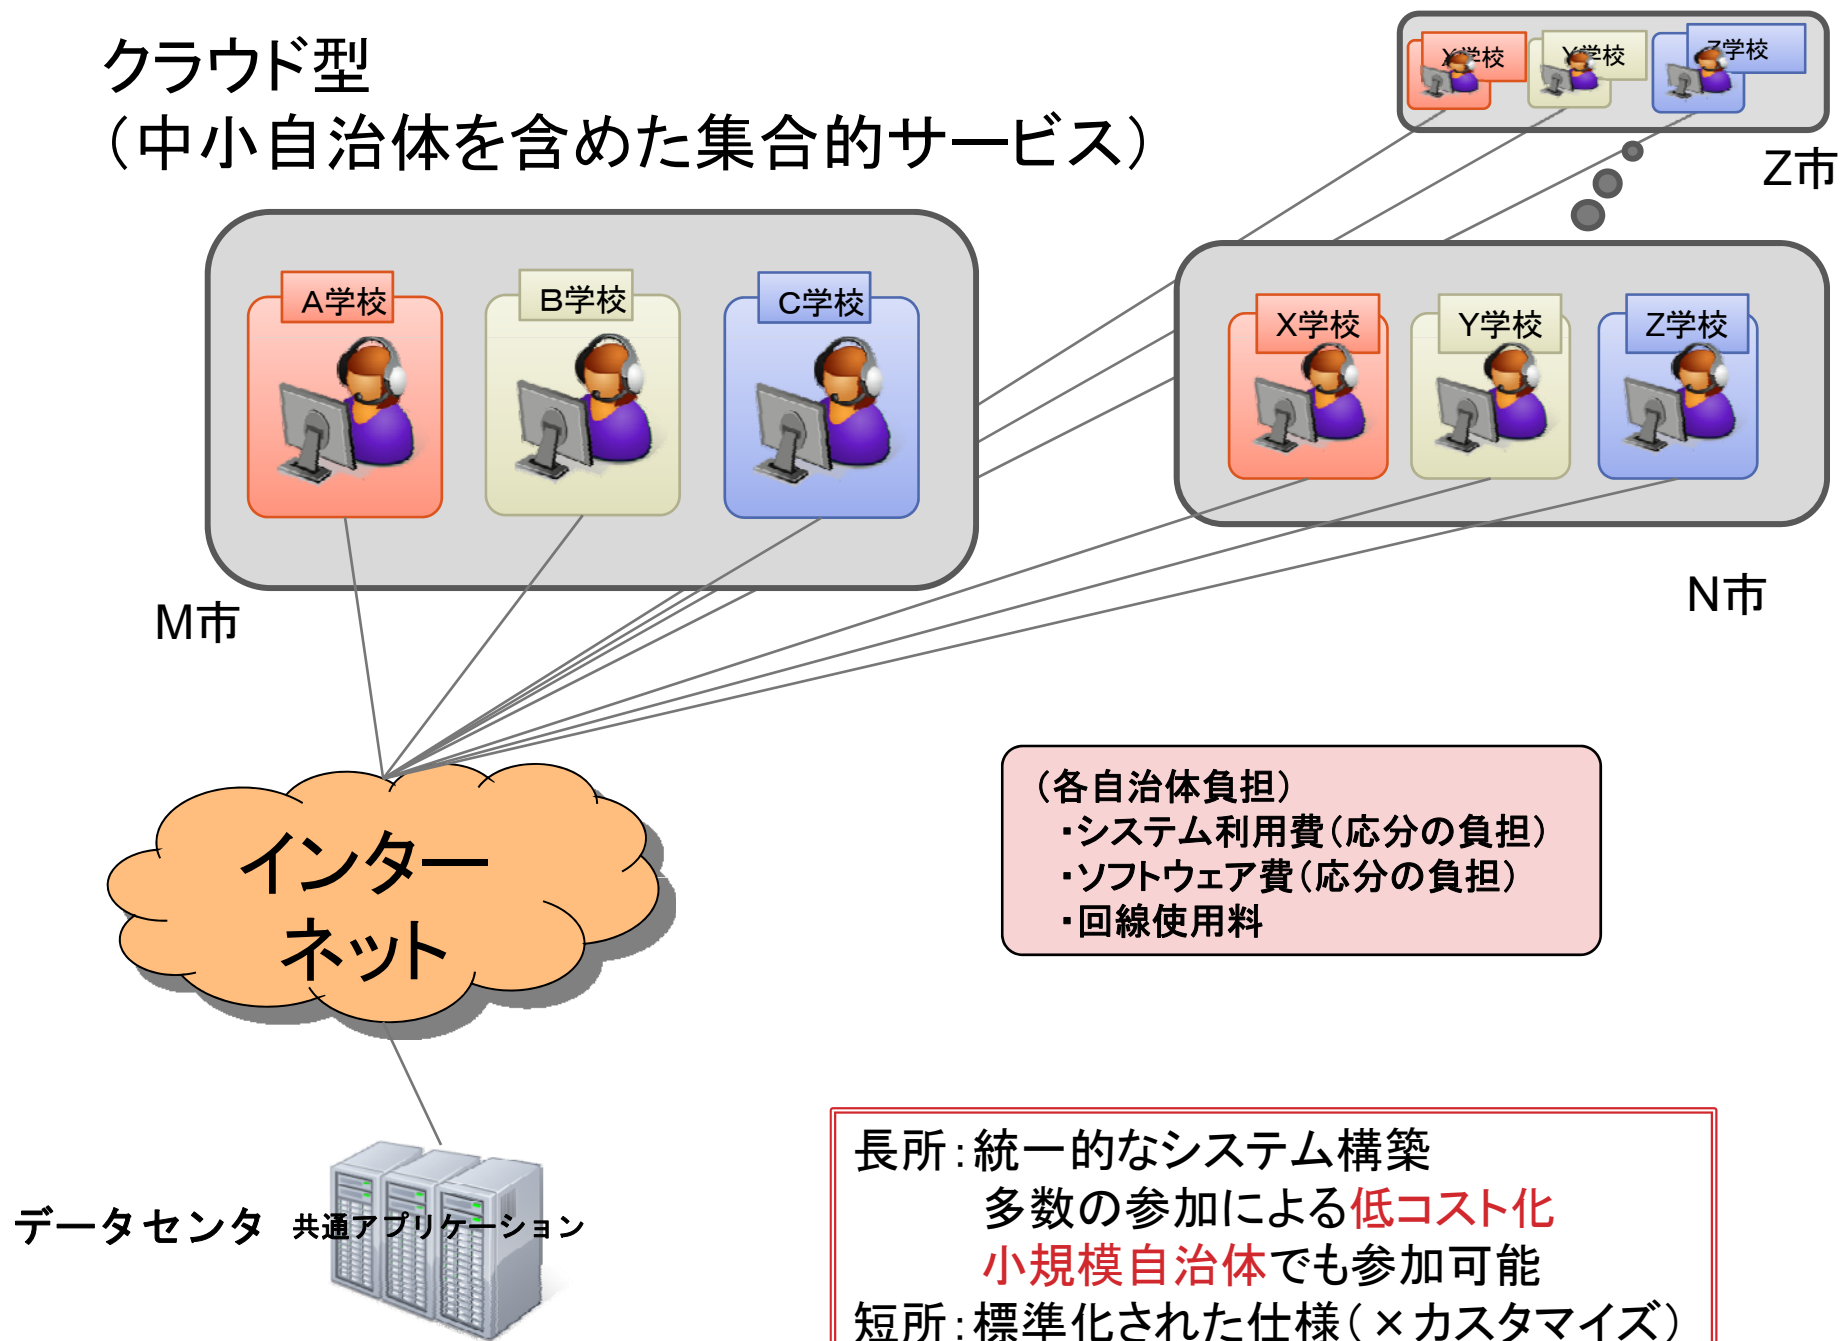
クラウド型
（中小自治体を含めた集合的サービス）

X学校 Y学校 Z学校

Z市

A学校 B学校 C学校

X学校 Y学校 Z学校

M市

N市

インターネット

（各自治体負担）
・システム利用費（応分の負担）
・ソフトウェア費（応分の負担）
・回線使用料

データセンタ 共通アプリケーション

長所：統一的なシステム構築
多数の参加による低コスト化
小規模自治体でも参加可能
短所：標準化された仕様（×カスタマイズ）